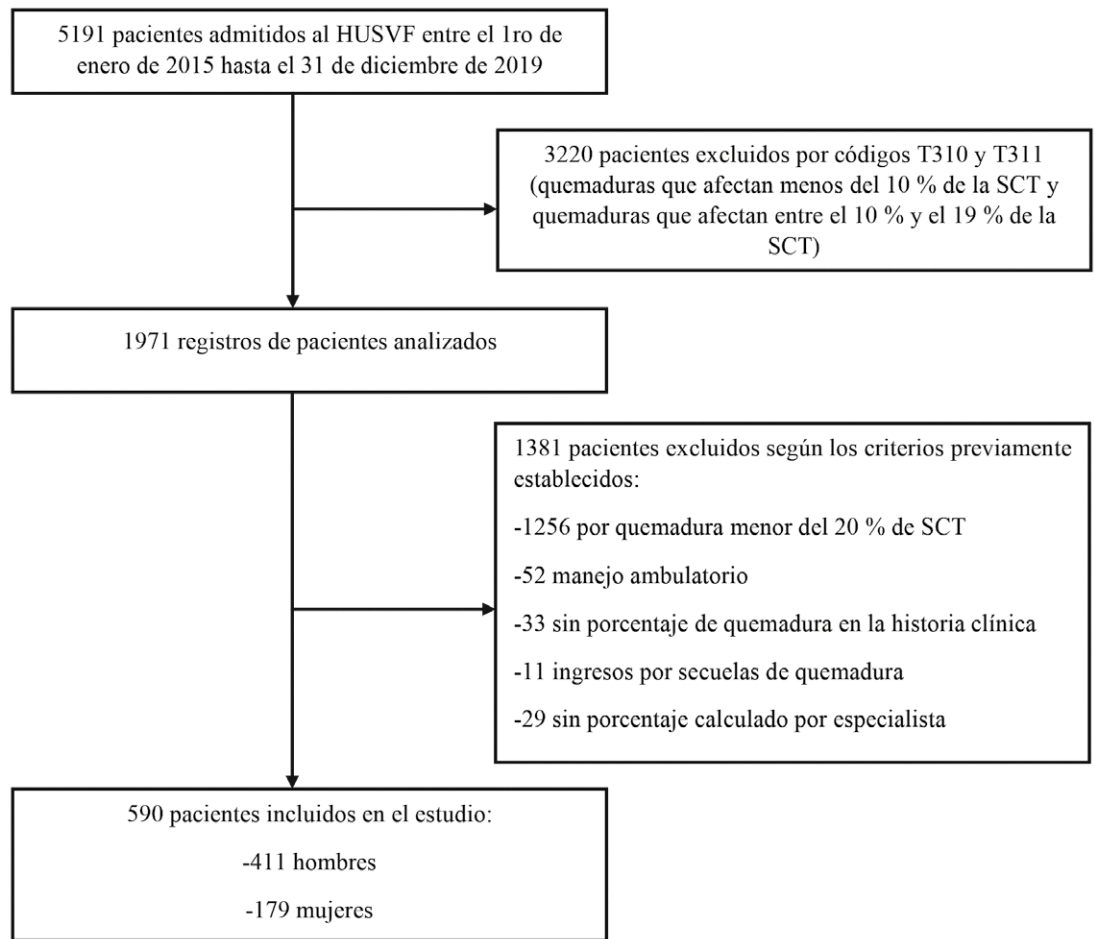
5191 pacientes admitidos al HUSVF entre el 1ro de enero de 2015 hasta el 31 de diciembre de 2019

3220 pacientes excluidos por códigos T310 y T311 (quemaduras que afectan menos del 10 % de la SCT y quemaduras que afectan entre el 10 % y el 19 % de la SCT)

1971 registros de pacientes analizados

1381 pacientes excluidos según los criterios previamente establecidos:

-1256 por quemadura menor del 20 % de SCT

-52 manejo ambulatorio

-33 sin porcentaje de quemadura en la historia clínica

-11 ingresos por secuelas de quemadura

-29 sin porcentaje calculado por especialista

590 pacientes incluidos en el estudio:

-411 hombres

-179 mujeres